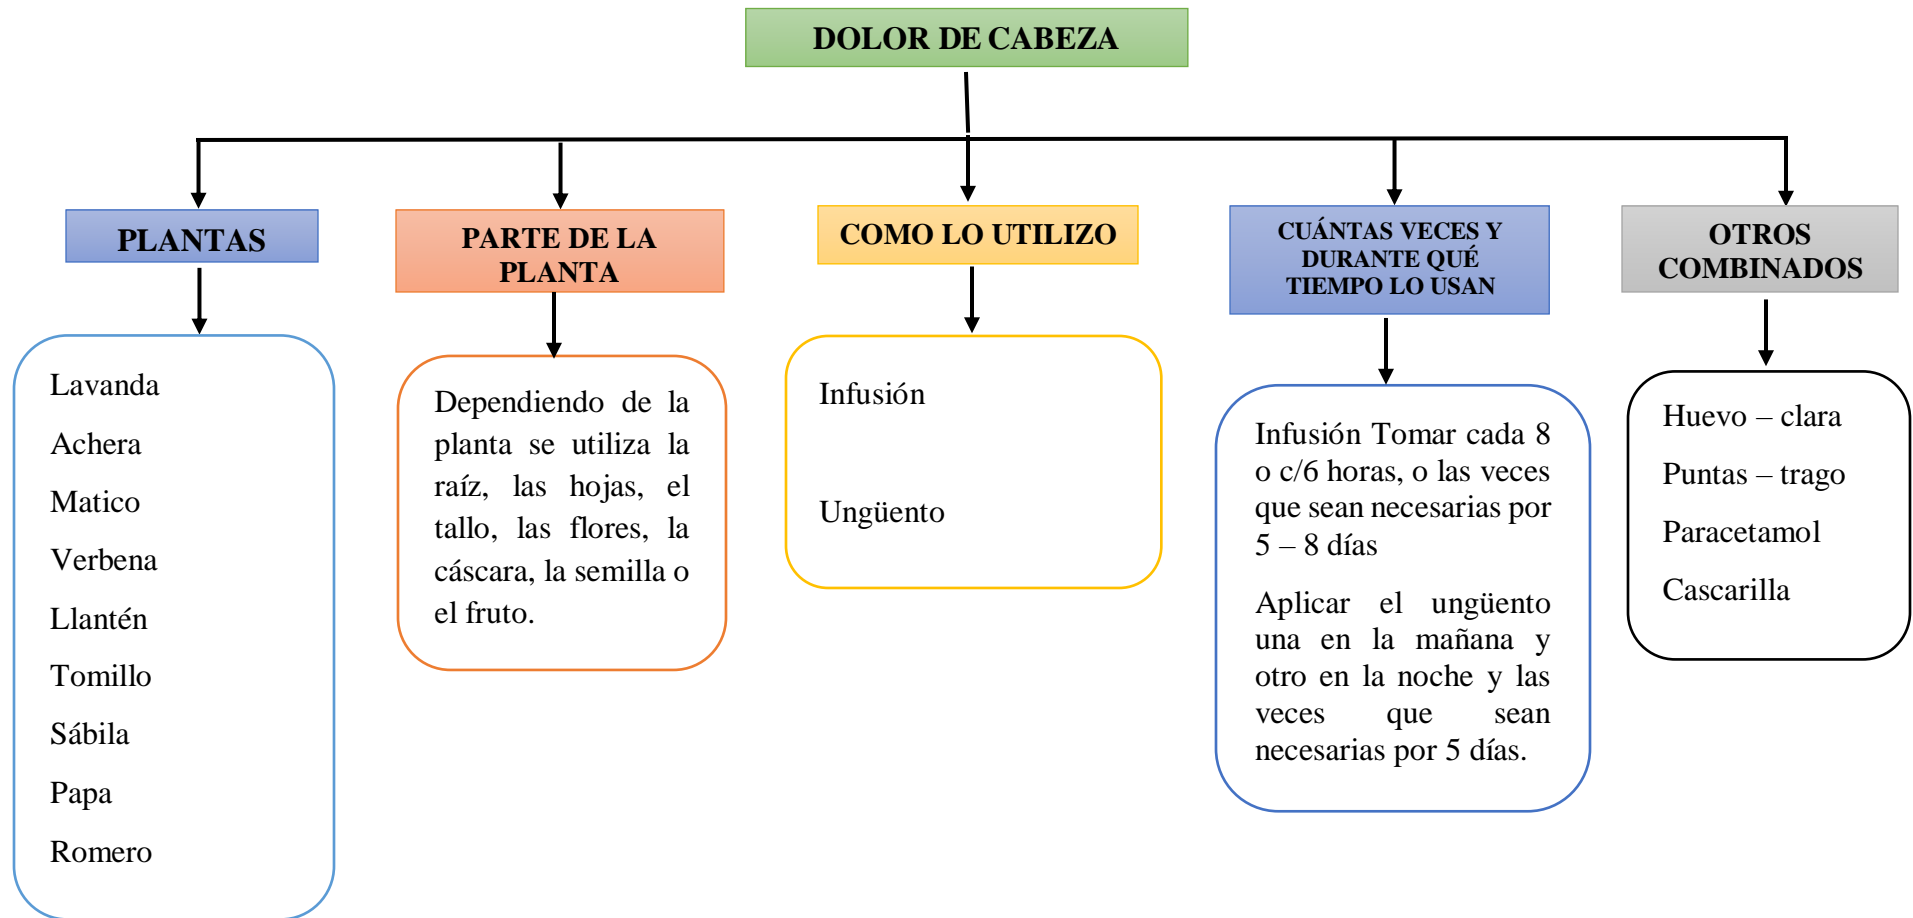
DOLOR DE CABEZA

PLANTAS

Lavanda

Achera

Matico

Verbena

Llantén

Tomillo

Sábila

Papa

Romero

PARTE DE LA PLANTA

Dependiendo de la planta se utiliza la raíz, las hojas, el tallo, las flores, la cáscara, la semilla o el fruto.

COMO LO UTILIZO

Infusión

Ungüento

CUÁNTAS VECES Y DURANTE QUÉ TIEMPO LO USAN

Infusión Tomar cada 8 o c/6 horas, o las veces que sean necesarias por 5 – 8 días

Aplicar el ungüento una en la mañana y otro en la noche y las veces que sean necesarias por 5 días.

OTROS COMBINADOS

Huevo – clara

Puntas – trago

Paracetamol

Cascarilla